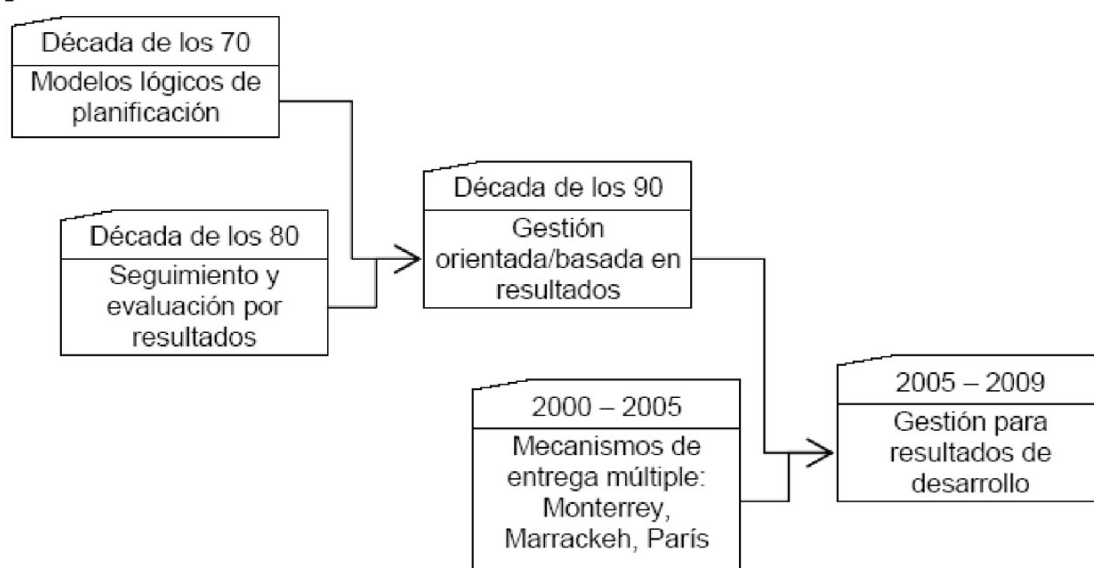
Década de los 70
Modelos lógicos de planificación

Década de los 80
Seguimiento y evaluación por resultados

Década de los 90
Gestión orientada/basada en resultados

2000 – 2005
Mecanismos de entrega múltiple: Monterrey, Marrackeh, París

2005 – 2009
Gestión para resultados de desarrollo